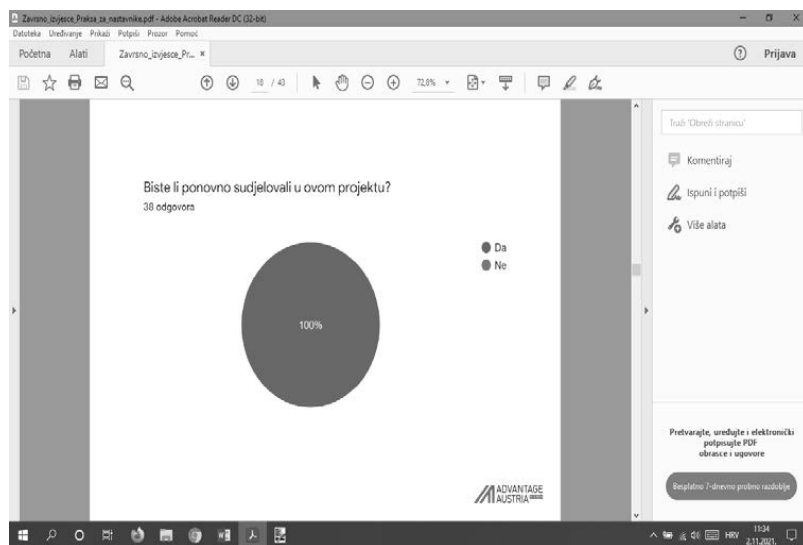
Zavrsno_izvjesce_Praksa_za_nastavnike.pdf - Adobe Acrobat Reader DC (32-bit)
Datoteka Uređivanje Prikaži Potpiši Prozor Pomoć
Početna Alati Zavrsno_izvjesce_Pr... ×
Prijava
10 / 43
72,8%

Biste li ponovno sudjelovali u ovom projektu?
38 odgovora

Da
Ne

100%

ADVANTAGE AUSTRIA

Traži 'Obreži stranicu'
Komentiraj
Ispuni i potpiši
Više alata

Pretvarajte, uređujte i elektronički potpisujte PDF obrasce i ugovore

Besplatno 7-dnevno probno razdoblje

HRV 11:34 2.11.2021.